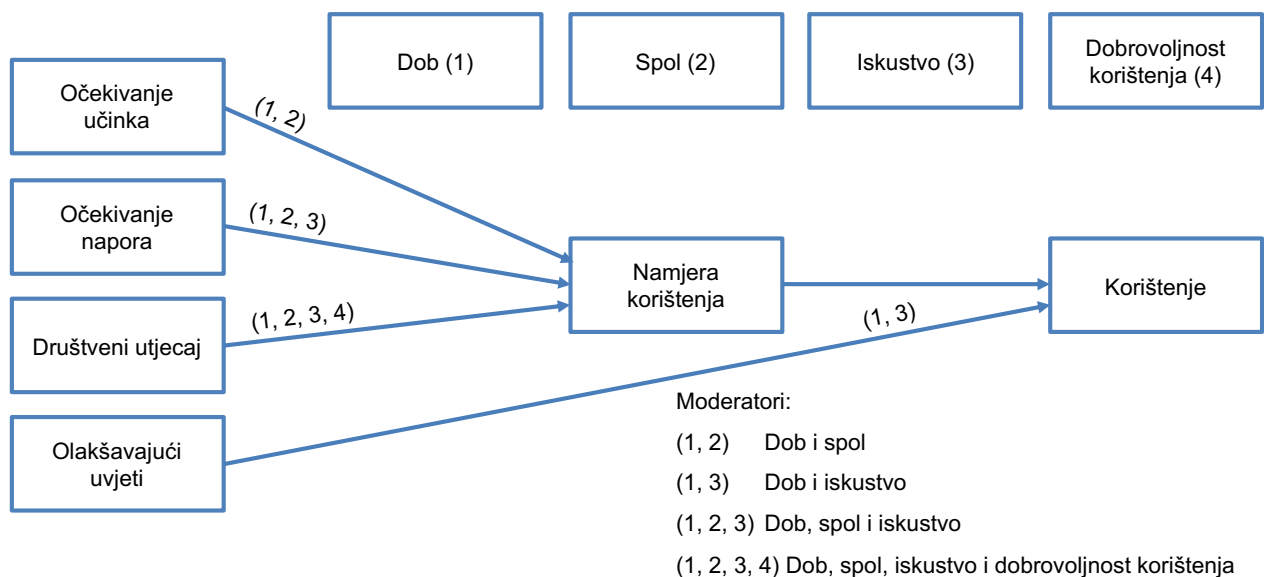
Dob (1)

Spol (2)

Iskustvo (3)

Dobrovoljnost korištenja (4)

Očekivanje učinka

(1, 2)

Očekivanje napora

(1, 2, 3)

Društveni utjecaj

(1, 2, 3, 4)

Olakšavajući uvjeti

Namjera korištenja

(1, 3)

Korištenje

Moderatori:

(1, 2) Dob i spol

(1, 3) Dob i iskustvo

(1, 2, 3) Dob, spol i iskustvo

(1, 2, 3, 4) Dob, spol, iskustvo i dobrovoljnost korištenja